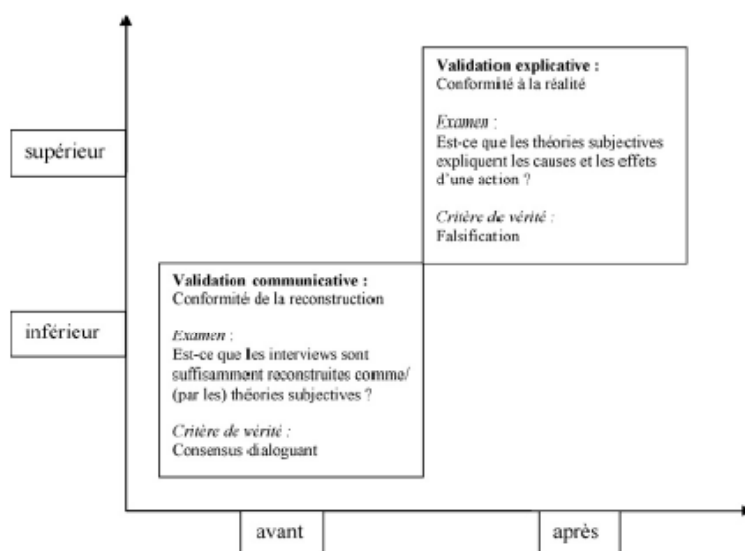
supérieur

inférieur

Validation explicative :
Conformité à la réalité

Examen :
Est-ce que les théories subjectives expliquent les causes et les effets d'une action ?

Critère de vérité :
Falsification

Validation communicative :
Conformité de la reconstruction

Examen :
Est-ce que les interviews sont suffisamment reconstruites comme/ (par les) théories subjectives ?

Critère de vérité :
Consensus dialoguant

avant

après